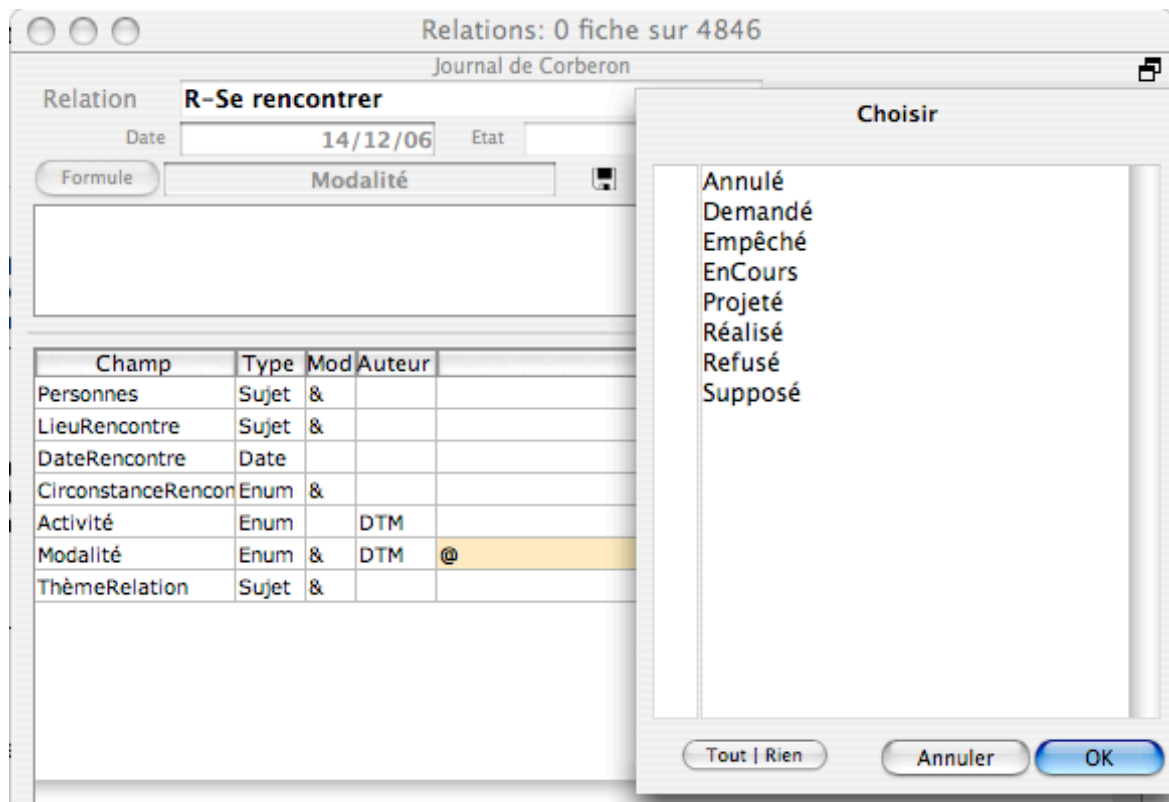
Relations: 0 fiche sur 4846

Journal de Corberon

Relation R-Se rencontrer

Date 14/12/06 Etat

Formule Modalité

| Champ | Type | Mod | Auteur | |
|---|---|---|---|---|
| Personnes | Sujet | & | | |
| LieuRencontre | Sujet | & | | |
| DateRencontre | Date | | | |
| CirconstanceRencon | Enum | & | | |
| Activité | Enum | | DTM | |
| Modalité | Enum | & | DTM | @ |
| ThèmeRelation | Sujet | & | | |

Choisir

Annulé
Demandé
Empêché
EnCours
Projeté
Réalisé
Refusé
Supposé

Tout | Rien

Annuler

OK